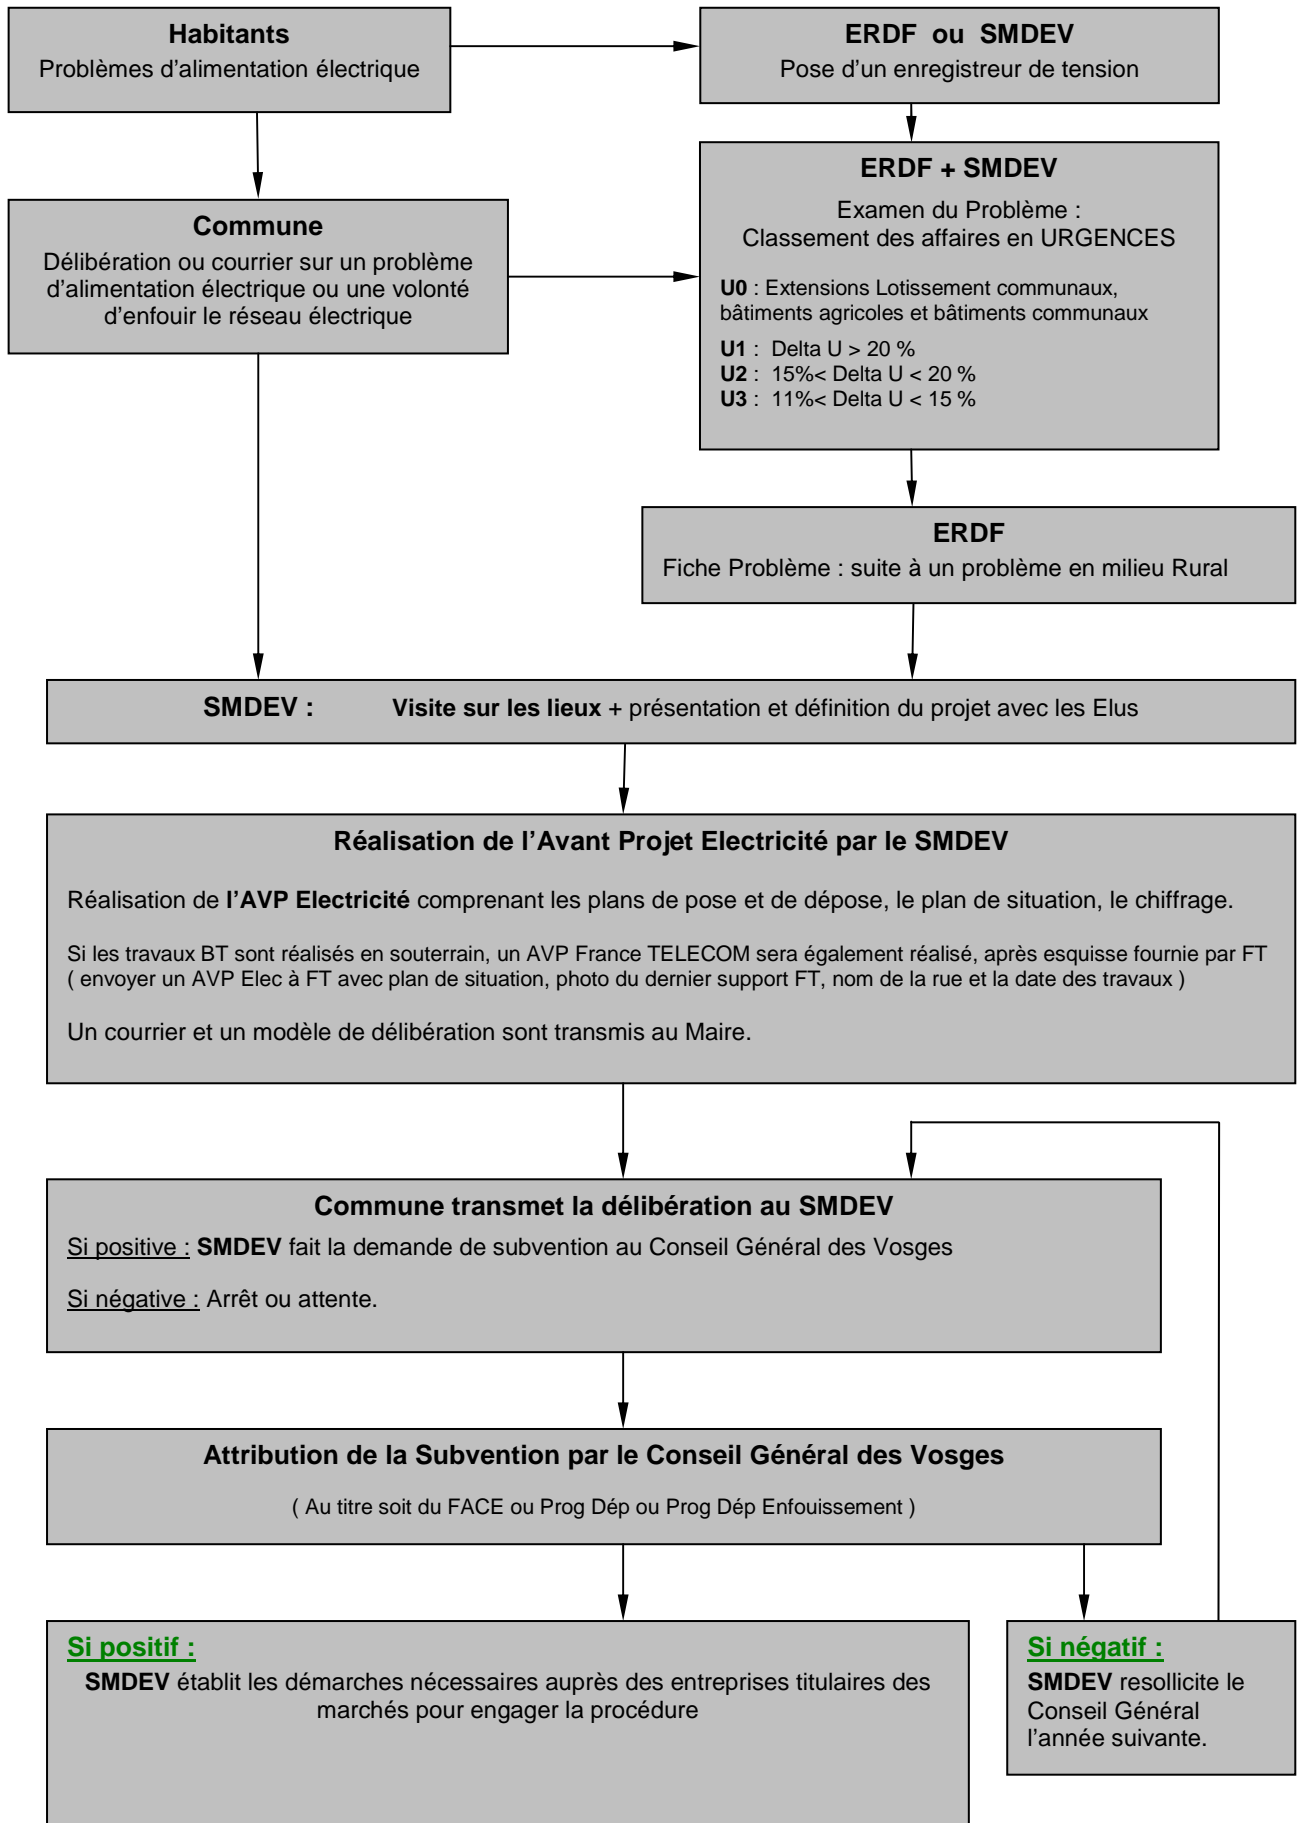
**Habitants**
Problèmes d'alimentation électrique

**ERDF ou SMDEV**
Pose d'un enregistreur de tension

**Commune**
Délibération ou courrier sur un problème d'alimentation électrique ou une volonté d'enfouir le réseau électrique

**ERDF + SMDEV**
Examen du Problème :
Classement des affaires en URGENCES

**U0** : Extensions Lotissement communaux, bâtiments agricoles et bâtiments communaux

**U1** : Delta U > 20 %
**U2** : 15%< Delta U < 20 %
**U3** : 11%< Delta U < 15 %

**ERDF**
Fiche Problème : suite à un problème en milieu Rural

**SMDEV :** **Visite sur les lieux** + présentation et définition du projet avec les Elus

**Réalisation de l'Avant Projet Electricité par le SMDEV**

Réalisation de **l'AVP Electricité** comprenant les plans de pose et de dépose, le plan de situation, le chiffrage.

Si les travaux BT sont réalisés en souterrain, un AVP France TELECOM sera également réalisé, après esquisse fournie par FT ( envoyer un AVP Elec à FT avec plan de situation, photo du dernier support FT, nom de la rue et la date des travaux )

Un courrier et un modèle de délibération sont transmis au Maire.

**Commune transmet la délibération au SMDEV**
Si positive : **SMDEV** fait la demande de subvention au Conseil Général des Vosges

Si négative : Arrêt ou attente.

**Attribution de la Subvention par le Conseil Général des Vosges**
( Au titre soit du FACE ou Prog Dép ou Prog Dép Enfouissement )

**Si positif :**
**SMDEV** établit les démarches nécessaires auprès des entreprises titulaires des marchés pour engager la procédure

**Si négatif :**
**SMDEV** resollicite le Conseil Général l'année suivante.